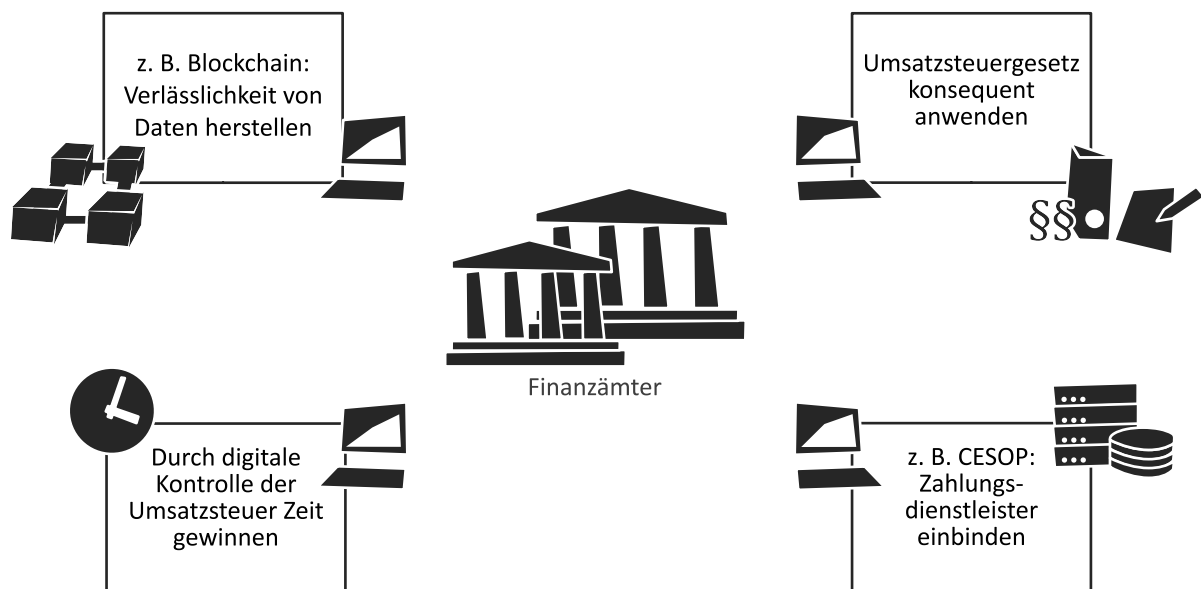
z. B. Blockchain: Verlässlichkeit von Daten herstellen

Umsatzsteuergesetz konsequent anwenden

§§

Finanzämter

Durch digitale Kontrolle der Umsatzsteuer Zeit gewinnen

z. B. CESOP: Zahlungsdienstleister einbinden